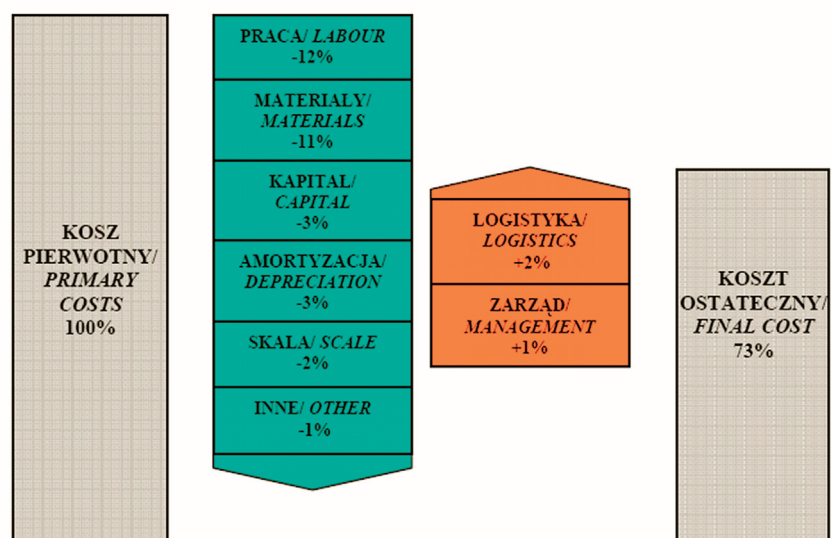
KOSZ PIERWOTNY/ *PRIMARY COSTS* 100%

PRACA/ *LABOUR* -12%

MATERIALY/ *MATERIALS* -11%

KAPITAL/ *CAPITAL* -3%

AMORTYZACJA/ *DEPRECIATION* -3%

SKALA/ *SCALE* -2%

INNE/ *OTHER* -1%

LOGISTYKA/ *LOGISTICS* +2%

ZARZĄD/ *MANAGEMENT* +1%

KOSZT OSTATECZNY/ *FINAL COST* 73%